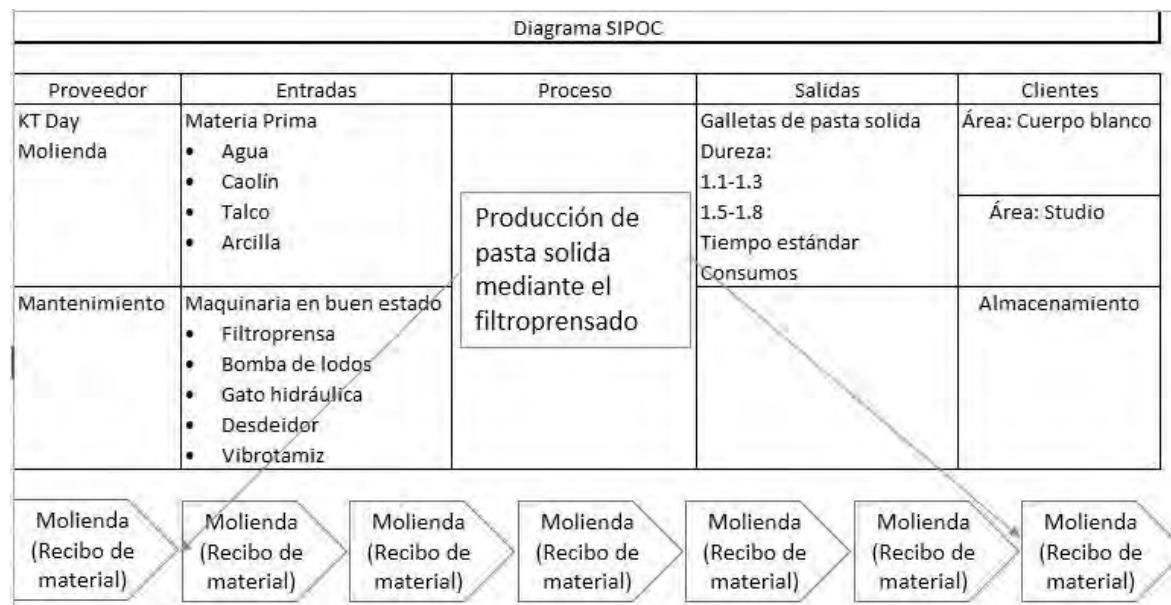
Diagrama SIPOC

| Proveedor | Entradas | Proceso | Salidas | Clientes |
|---|---|---|---|---|
| KT Day<br>Molienda | Materia Prima<br>• Agua<br>• Caolín<br>• Talco<br>• Arcilla | Producción de pasta solida mediante el filtroprensado | Galletas de pasta solida<br>Dureza:<br>1.1-1.3<br>1.5-1.8<br>Tiempo estándar<br>Consumos | Área: Cuerpo blanco<br>Área: Studio |
| Mantenimiento | Maquinaria en buen estado<br>• Filtroprensa<br>• Bomba de lodos<br>• Gato hidráulica<br>• Desdeidor<br>• Vibrotamiz | | | Almacenamiento |

Molienda (Recibo de material)

Molienda (Recibo de material)

Molienda (Recibo de material)

Molienda (Recibo de material)

Molienda (Recibo de material)

Molienda (Recibo de material)

Molienda (Recibo de material)